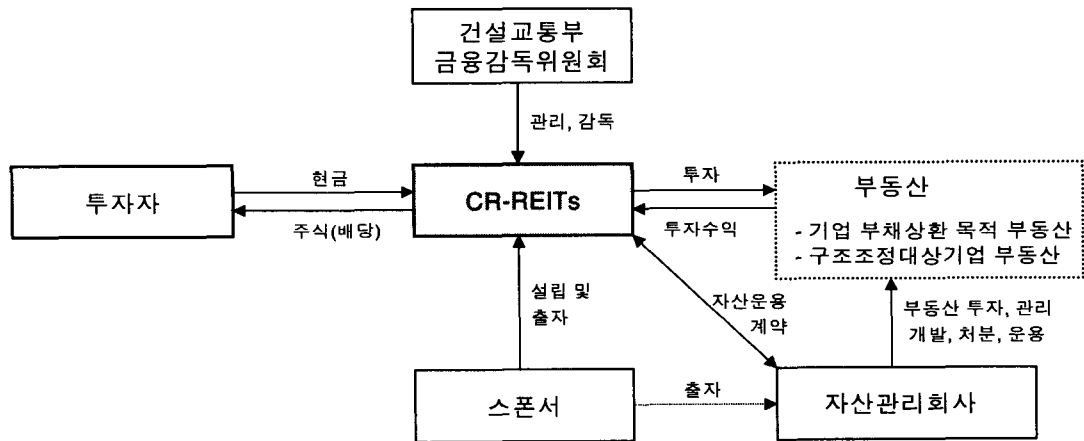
건설교통부
금융감독위원회

관리, 감독

투자자

현금

주식(배당)

CR-REITs

투자

투자수익

부동산

- 기업 부채상환 목적 부동산
- 구조조정대상기업 부동산

설립 및
출자

자산운용
계약

부동산 투자, 관리
개발, 처분, 운용

스폰서

출자

자산관리회사